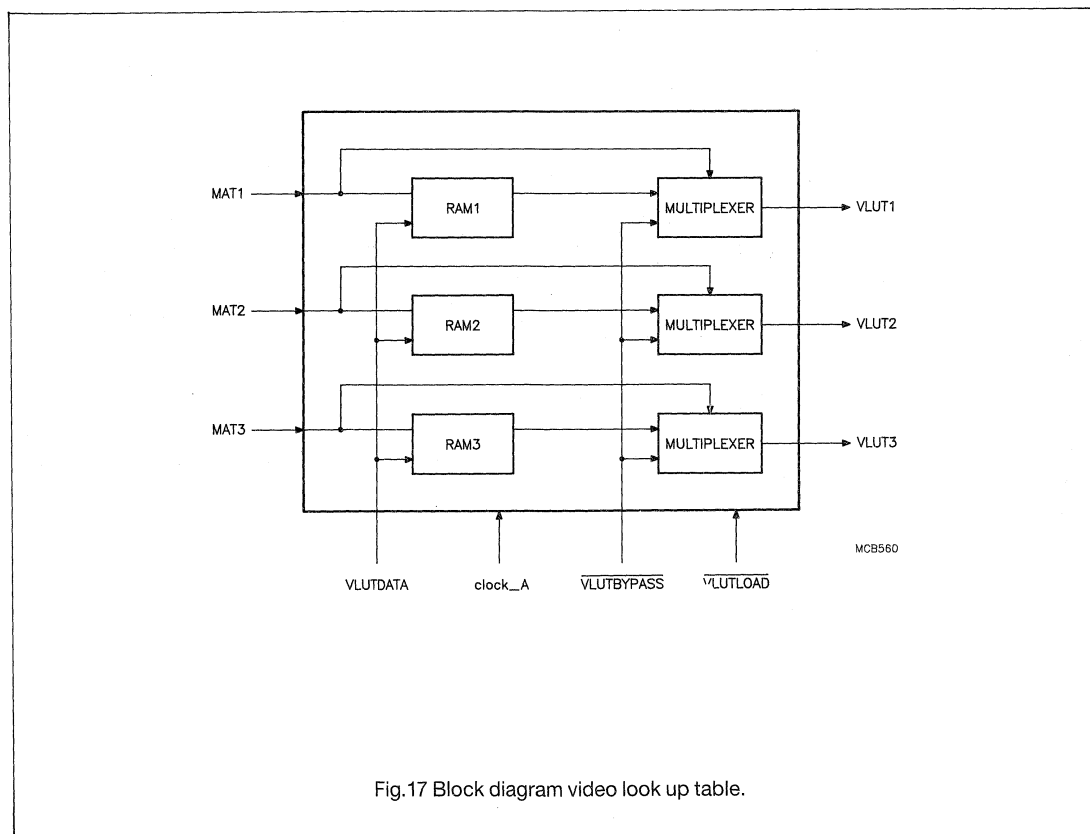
MAT1
RAM1
MULTIPLEXER
VLUT1
MAT2
RAM2
MULTIPLEXER
VLUT2
MAT3
RAM3
MULTIPLEXER
VLUT3
MCB560
VLUTDATA
clock_A
$\overline{\text{VLUTBYPASS}}$
$\overline{\text{VLUTLOAD}}$

Fig.17 Block diagram video look up table.